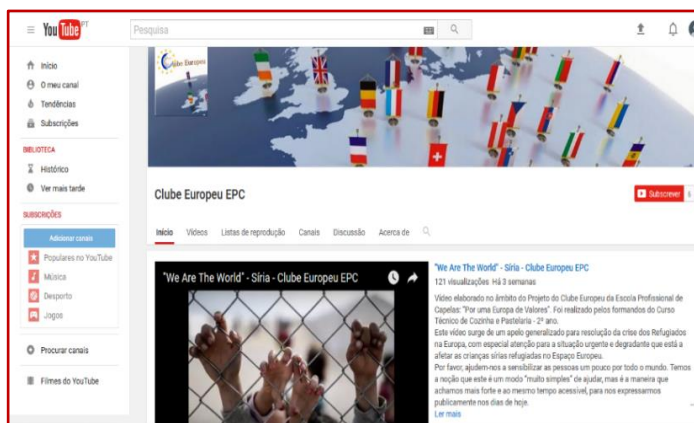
YouTube PT

Pesquisa

Início
O meu canal
Tendências
Subscrições

BIBLIOTECA
Histórico
Ver mais tarde

SUBSCRIÇÕES
Adicionar canais
Populares no YouTube
Música
Desporto
Jogos

Procurar canais
Filmes do YouTube

Clube Europeu

Clube Europeu EPC

Subscrever 6

Início Vídeos Listas de reprodução Canais Discussão Acerca de

"We Are The World" - Síria - Clube Europeu EPC

"We Are The World" - Síria - Clube Europeu EPC
121 visualizações Há 3 semanas

Vídeo elaborado no âmbito do Projeto do Clube Europeu da Escola Profissional de Capelas: "Por uma Europa de Valores". Foi realizado pelos formandos do Curso Técnico de Cozinha e Pastelaria - 2º ano.
Este vídeo surge de um apelo generalizado para resolução da crise dos Refugiados na Europa, com especial atenção para a situação urgente e degradante que está a afetar as crianças sírias refugiadas no Espaço Europeu.
Por favor, ajudem-nos a sensibilizar as pessoas um pouco por todo o mundo. Temos a noção que este é um modo "muito simples" de ajudar, mas é a maneira que achamos mais forte e ao mesmo tempo acessível, para nos expressarmos publicamente nos dias de hoje.
Ler mais